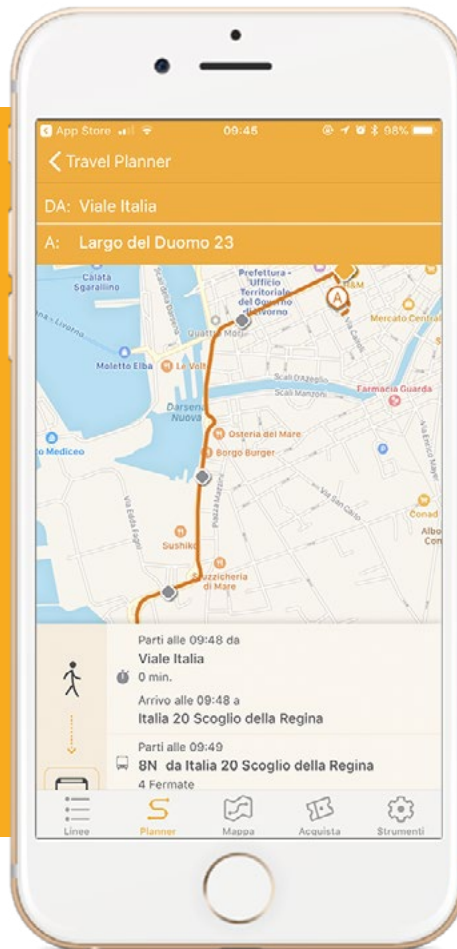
App Store 09:46 98%

Travel Planner

DA: Viale Italia

A: Largo del Duomo 23

Calata Sgarallino
Prefettura - Ufficio Territoriale del Governo di Livorno
Mercato Centrale
Quattro Mori
Moletto Elba
Le Volte
Scali D'Azeglio
Scali Manzoni
Farmacia Guarda
Darsena Nuova
Osteria del Mare
Borgo Burger
Mediceo
Via San Carlo
Conad
Sushiko
Pizzicheria di Mare
A

Parti alle 09:48 da
Viale Italia
0 min.
Arrivo alle 09:48 a
Italia 20 Scoglio della Regina
Parti alle 09:49
8N da Italia 20 Scoglio della Regina
4 Fermate

Linee
Planner
Mappa
Acquista
Strumenti